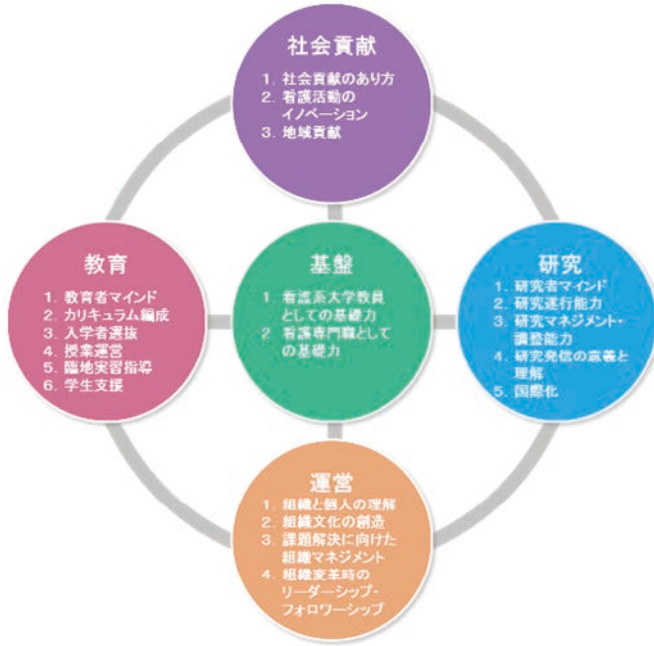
社会貢献

1. 社会貢献のあり方
2. 看護活動のイノベーション
3. 地域貢献

教育

1. 教育者マインド
2. カリキュラム編成
3. 入学者選抜
4. 授業運営
5. 臨地実習指導
6. 学生支援

基盤

1. 看護系大学教員としての基礎力
2. 看護専門職としての基礎力

研究

1. 研究者マインド
2. 研究遂行能力
3. 研究マネジメント・調整能力
4. 研究発信の意義と理解
5. 国際化

運営

1. 組織と個人の理解
2. 組織文化の創造
3. 課題解決に向けた組織マネジメント
4. 組織変革時のリーダーシップ・フォロワーシップ